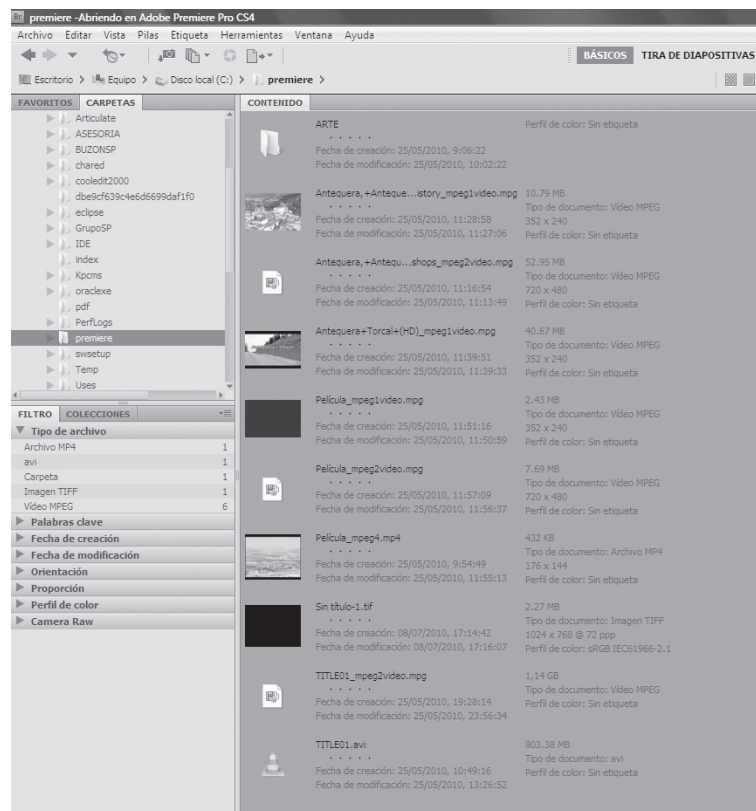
Br premiere -Abriendo en Adobe Premiere Pro CS4

Archivo Editar Vista Pilas Etiqueta Herramientas Ventana Ayuda

BÁSICOS TIRA DE DIAPOSITIVAS

Escritorio > Equipo > Disco local (C:) > premiere >

FAVORITOS CARPETAS

Articulate
ASESORIA
BUZONSP
chared
cooledit2000
dbe9cf639c4e6d6699daf1f0
eclipse
GrupoSP
IDE
index
Kpcms
oraclexe
pdf
PerfLogs
premiere
swsetup
Temp
Uses

FILTRO COLECCIONES

Tipo de archivo
Archivo MP4 1
avi 1
Carpeta 1
Imagen TIFF 1
Vídeo MPEG 6
Palabras clave
Fecha de creación
Fecha de modificación
Orientación
Proporción
Perfil de color
Camera Raw

CONTENIDO

ARTE
Fecha de creación: 25/05/2010, 9:06:22
Fecha de modificación: 25/05/2010, 10:02:22
Perfil de color: Sin etiqueta

Antequera,+Anteque...istory_mpeg1video.mpg
Fecha de creación: 25/05/2010, 11:28:58
Fecha de modificación: 25/05/2010, 11:27:06
10.79 MB
Tipo de documento: Vídeo MPEG
352 x 240
Perfil de color: Sin etiqueta

Antequera,+Antequ...shops_mpeg2video.mpg
Fecha de creación: 25/05/2010, 11:16:54
Fecha de modificación: 25/05/2010, 11:13:49
52.95 MB
Tipo de documento: Vídeo MPEG
720 x 480
Perfil de color: Sin etiqueta

Antequera+Torcal+(HD)_mpeg1video.mpg
Fecha de creación: 25/05/2010, 11:39:51
Fecha de modificación: 25/05/2010, 11:39:33
40.67 MB
Tipo de documento: Vídeo MPEG
352 x 240
Perfil de color: Sin etiqueta

Película_mpeg1video.mpg
Fecha de creación: 25/05/2010, 11:51:16
Fecha de modificación: 25/05/2010, 11:50:59
2.43 MB
Tipo de documento: Vídeo MPEG
352 x 240
Perfil de color: Sin etiqueta

Película_mpeg2video.mpg
Fecha de creación: 25/05/2010, 11:57:09
Fecha de modificación: 25/05/2010, 11:56:37
7.69 MB
Tipo de documento: Vídeo MPEG
720 x 480
Perfil de color: Sin etiqueta

Película_mpeg4.mp4
Fecha de creación: 25/05/2010, 9:54:49
Fecha de modificación: 25/05/2010, 11:55:13
432 KB
Tipo de documento: Archivo MP4
176 x 144
Perfil de color: Sin etiqueta

Sin título-1.tif
Fecha de creación: 08/07/2010, 17:14:42
Fecha de modificación: 08/07/2010, 17:16:07
2.27 MB
Tipo de documento: Imagen TIFF
1024 x 768 @ 72 ppp
Perfil de color: sRGB IEC61966-2.1

TITLE01_mpeg2video.mpg
Fecha de creación: 25/05/2010, 19:28:14
Fecha de modificación: 25/05/2010, 23:56:34
1,14 GB
Tipo de documento: Vídeo MPEG
Perfil de color: Sin etiqueta

TITLE01.avi
Fecha de creación: 25/05/2010, 10:49:16
Fecha de modificación: 25/05/2010, 13:26:52
803.38 MB
Tipo de documento: avi
Perfil de color: Sin etiqueta